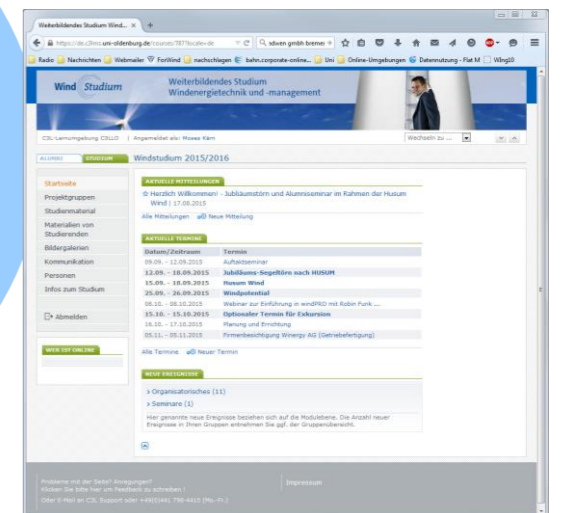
Weiterbildendes Studium Wind... ×  +

https://elc.cl.uni-oldenburg.de/courses/787?locale=de
adwen gmbh bremen

Radio  Nachrichten  Webmailer  Forilind  nachschlagen  bahn.corporate-online...  Uni  Online-Umgebungen  Datennutzung - Flat M  Wing10

Wind Studium
Weiterbildendes Studium
Windenergietechnik und -management

CSL/Lernumgebung CSLLO | Angemeldet als: Mosses Kim
Wechseln zu ...

ALUMNI  STUDIUM
Windstudium 2015/2016

Startseite
Projektgruppen
Studienmaterial
Materialien von Studierenden
Bildergalerien
Kommunikation
Personen
Infos zum Studium

Abmelden

WER IST ONLINE

AKTUELLE MITTEILUNGEN
Herzlich Willkommen! - Jubiläumstörn und Alumniseminar im Rahmen der Husum Wind | 17.08.2015
Alle Mitteilungen  Neue Mitteilung

AKTUELLE TERMINE
| Datum/Zeitraum | Termin |
|---|---|
| 09.09. - 12.09.2015 | Auftaktseminar |
| 12.09. - 18.09.2015 | Jubiläums-Segeltörn nach HUSUM |
| 15.09. - 18.09.2015 | Husum Wind |
| 25.09. - 26.09.2015 | Windpotential |
| 08.10. - 08.10.2015 | Webinar zur Einführung in windPRO mit Robin Funk ... |
| 15.10. - 15.10.2015 | Optionaler Termin für Exkursion |
| 16.10. - 17.10.2015 | Planung und Errichtung |
| 05.11. - 05.11.2015 | Firmenbesichtigung Winergy AG (Getriebefertigung) |

Alle Termine  Neuer Termin

NEUE EREIGNISSE
> Organisatorisches (11)
> Seminare (1)
Hier genannte neue Ereignisse beziehen sich auf die Modulebene. Die Anzahl neuer Ereignisse in Ihren Gruppen entnehmen Sie ggf. der Gruppenübersicht.

Probleme mit der Seite? Anregungen?
Klicken Sie bitte hier um Feedback zu schreiben !
Oder E-Mail an CSL Support oder +49(0)441 798-4410 (Mo.-Fr.)
Impressum